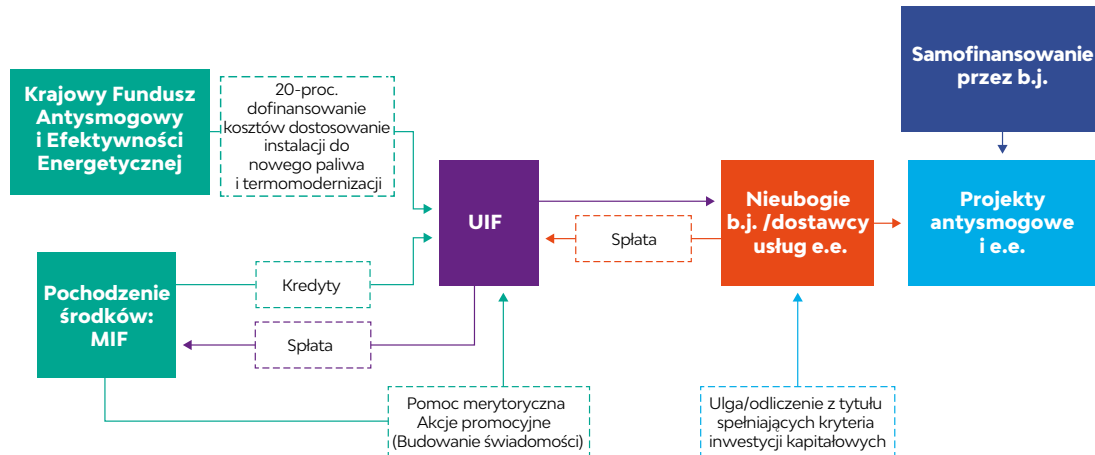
Samofinansowanie przez b.j.

Krajowy Fundusz Antysmogowy i Efektywności Energetycznej

20-proc. dofinansowanie kosztów dostosowanie instalacji do nowego paliwa i termomodernizacji

UIF

Nieubogie b.j. /dostawcy usług e.e.

Projekty antysmogowe i e.e.

Spłata

Pochodzenie środków: MIF

Kredyty

Spłata

Pomoc merytoryczna
Akcje promocyjne
(Budowanie świadomości)

Ulga/odliczenie z tytułu spełniających kryteria inwestycji kapitałowych